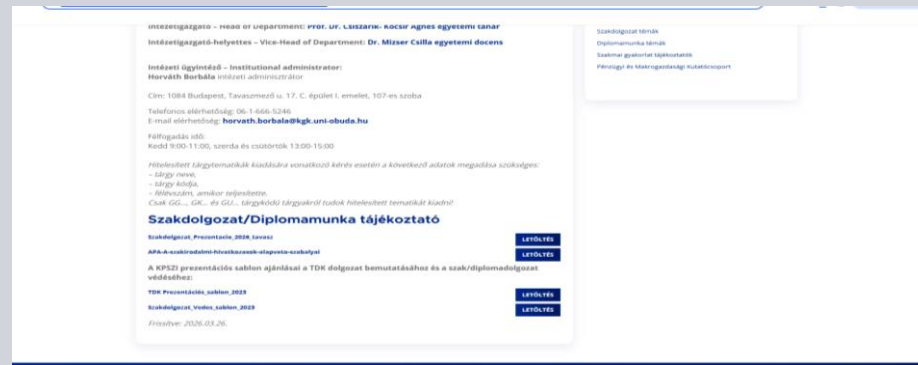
Intézetigazgató – Head of Department: Prof. Dr. Csiszárik-Kocsir Ágnes egyetemi tanár

Intézetigazgató-helyettes – Vice-Head of Department: Dr. Mizser Csilla egyetemi docens

Intézeti ügyintéző – Institutional administrator:
Horváth Borbála intézeti adminisztrátor

Cím: 1084 Budapest, Tavaszmező u. 17. C. épület I. emelet, 107-es szoba

Telefonos elérhetőség: 06-1-666-5246
E-mail elérhetőség: horvath.borbala@kgk.uni-obuda.hu

Félfogadás idő:
Kedd 9:00-11:00, szerda és csütörtök 13:00-15:00

Hitelesített tárgytematikák kiadására vonatkozó kérés esetén a következő adatok megadása szükséges:
– tárgy neve,
– tárgy kódja,
– félév/szám, amikor teljesítette.
Csak GG..., GK... és GU... tárgykódú tárgyakról tudok hitelesített tematikát kiadni!

Szakdolgozat/Diplomamunka tájékoztató

Szakdolgozat_Prezentacio_2026_tavasz LETÖLTÉS

APA-A-szakirodalmi-hivatkozasok-alapveto-szabalyai LETÖLTÉS

A KPSZI prezentációs sablon ajánlásai a TDK dolgozat bemutatásához és a szak/diplomadolgozat védéséhez:

TDK Prezentációs_sablon_2023 LETÖLTÉS

Szakdolgozat_Vedes_sablon_2023 LETÖLTÉS

Frissítve: 2026.03.26.

Szakdolgozat témák
Diplomamunka témák
Szakmai gyakorlat tájékoztatók
Pénzügyi és Makrogazdasági Kutatócsoport